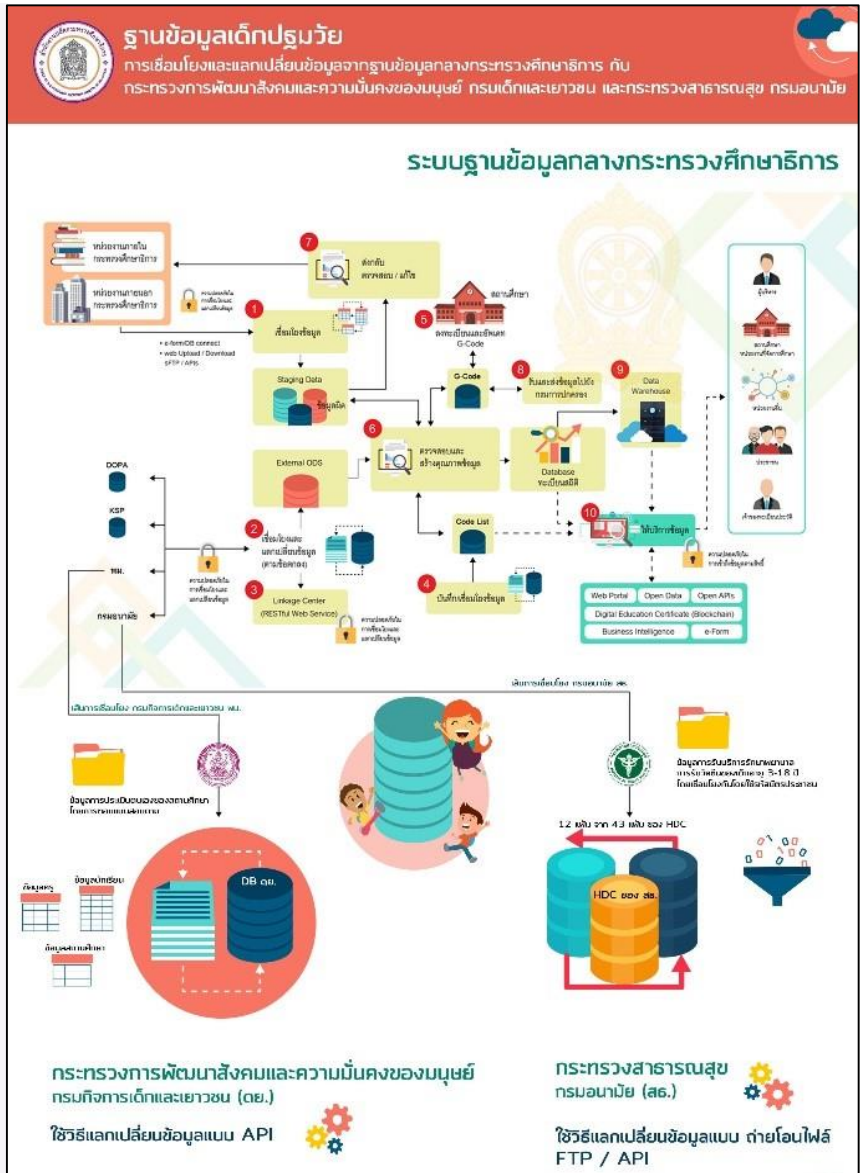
ฐานข้อมูลเด็กปฐมวัย

การเชื่อมโยงและแลกเปลี่ยนข้อมูลจากฐานข้อมูลกลางกระทรวงศึกษาธิการ กับ กระทรวงการพัฒนาสังคมและความมั่นคงของมนุษย์ กรมเด็กและเยาวชน และกระทรวงสาธารณสุข กรมอนามัย

ระบบฐานข้อมูลกลางกระทรวงศึกษาธิการ

หน่วยงานภายในกระทรวงศึกษาธิการ

หน่วยงานภายนอกกระทรวงศึกษาธิการ

7 ส่งกลับ ตรวจสอบ / แก้ไข

1 เชื่อมโยงข้อมูล

• e-form/DB connect
• web Upload / Download
sFTP / APIs

สถานศึกษา

5 ลงทะเบียนและขอรหัส G-Code

G-Code

8 รับและส่งข้อมูลไปยังกรมการปกครอง

9 Data Warehouse

Staging Data

ข้อมูลดิบ

6 ตรวจสอบและสร้างคุณภาพข้อมูล

Database ทะเบียนสถิติ

External ODS

DOPA

KSP

2 เชื่อมโยงและแลกเปลี่ยนข้อมูล (ตามข้อตกลง)

3 Linkage Center (RESTful Web Service)

Code List

10 ให้บริการข้อมูล

4 บันทึกเชื่อมโยงข้อมูล

พม.

กรมอนามัย

Web Portal | Open Data | Open APIs
Digital Education Certificate (Blockchain)
Business Intelligence | e-Form

ผู้บริหาร

สถานศึกษา หน่วยงานที่จัดการศึกษา

หน่วยงานอื่น

ประชาชน

เจ้าของทะเบียนประวัติ

เส้นการเชื่อมโยง กรมกิจการเด็กและเยาวชน พม.

เส้นการเชื่อมโยง กรมอนามัย สธ.

ข้อมูลการประเมินผลของสถานศึกษา

ข้อมูลการรับบริการรักษาพยาบาล การรับวัคซีนของเด็กอายุ 3-18 ปี

12 แฟ้ม จาก 43 แฟ้ม ของ HDC

ข้อมูลครู

ข้อมูลนักเรียน

ข้อมูลสถานศึกษา

DB ดย.

HDC ของ สธ.

กระทรวงการพัฒนาสังคมและความมั่นคงของมนุษย์
กรมกิจการเด็กและเยาวชน (ดย.)

ใช้วิธีแลกเปลี่ยนข้อมูลแบบ API

กระทรวงสาธารณสุข
กรมอนามัย (สธ.)

ใช้วิธีแลกเปลี่ยนข้อมูลแบบ ถ่ายโอนไฟล์ FTP / API